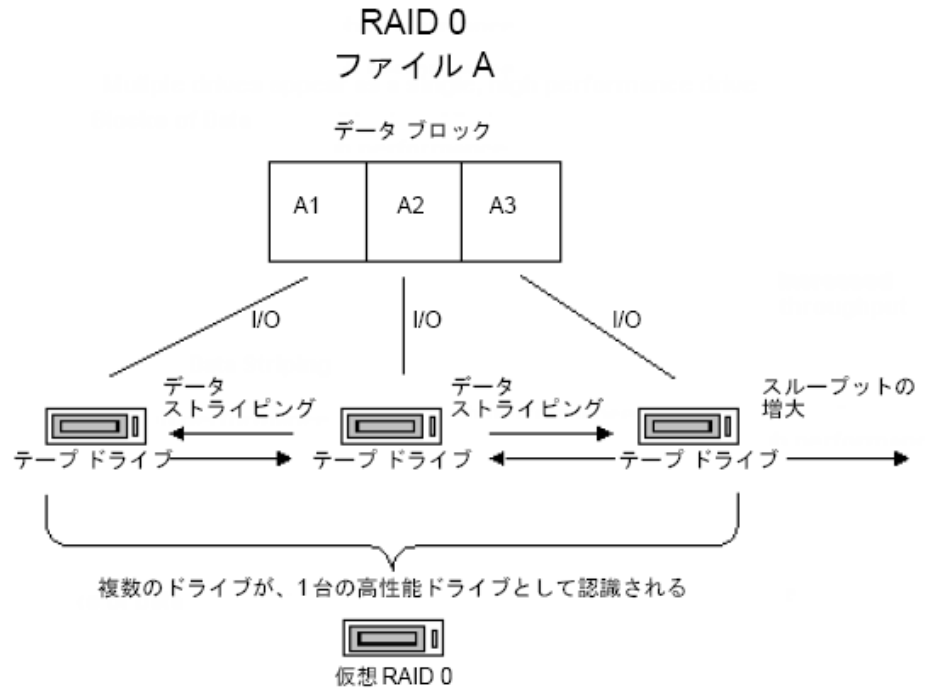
RAID 0
ファイル A

データ ブロック

| A1 | A2 | A3 |
|---|---|---|

I/O

I/O

I/O

データ
ストライピング

データ
ストライピング

スループットの
増大

テープ ドライブ

テープ ドライブ

テープ ドライブ

複数のドライブが、1台の高性能ドライブとして認識される

仮想 RAID 0